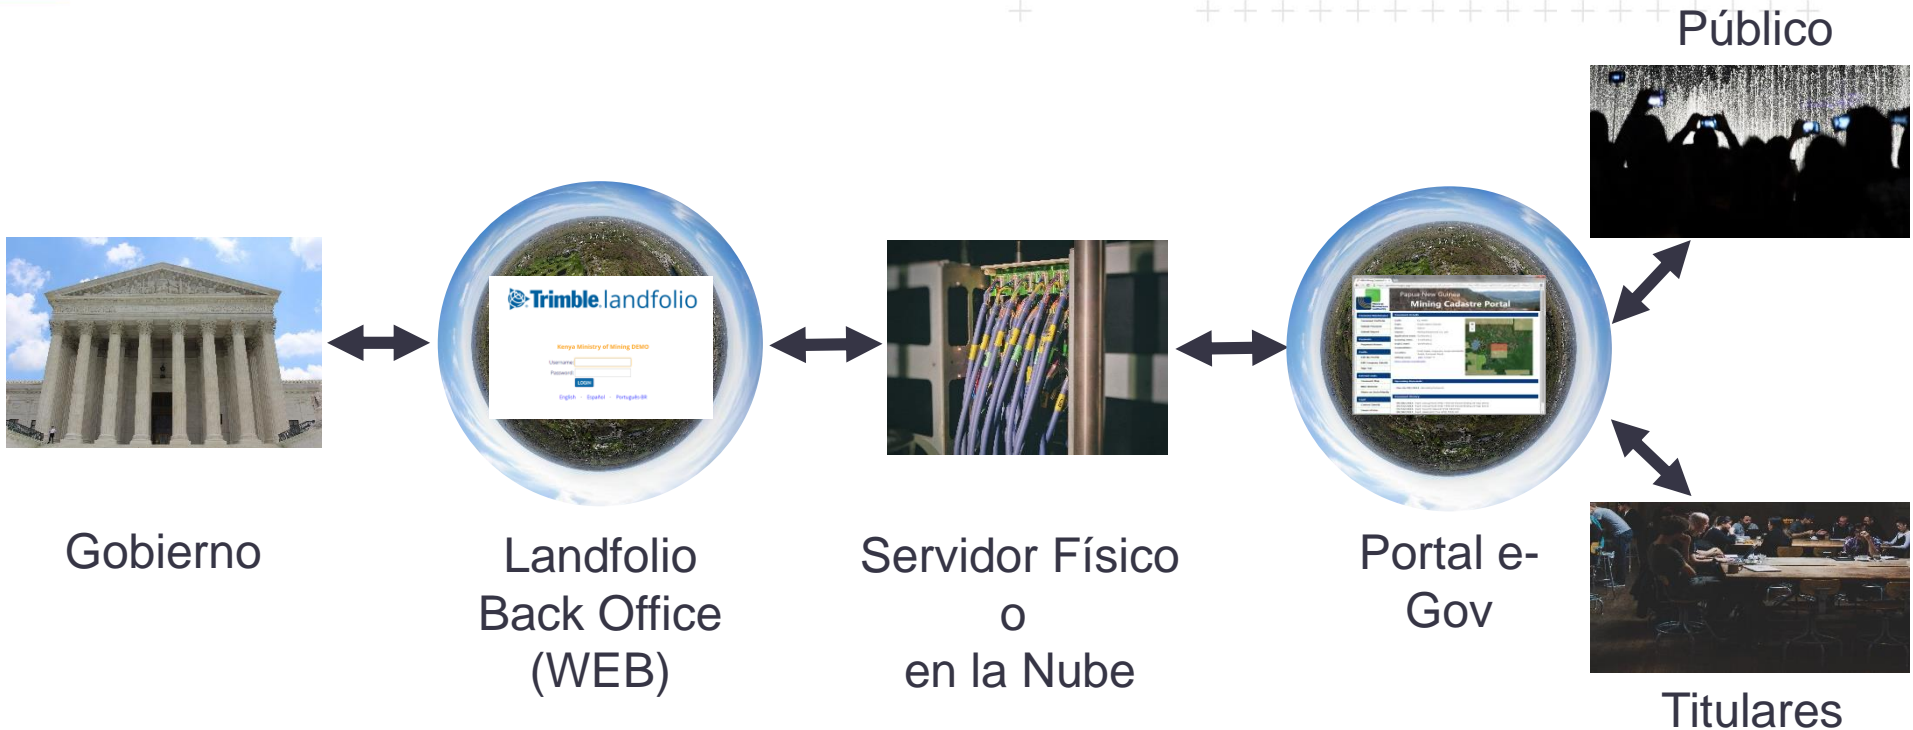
Público

Trimble.landfolio

Kenya Ministry of Mining DEMO

Username:

Password:

LOGIN

English · Español · Português-BR

Papua New Guinea

Mining Cadastre Portal

Gobierno

Landfolio Back Office (WEB)

Servidor Físico o en la Nube

Portal e-Gov

Titulares